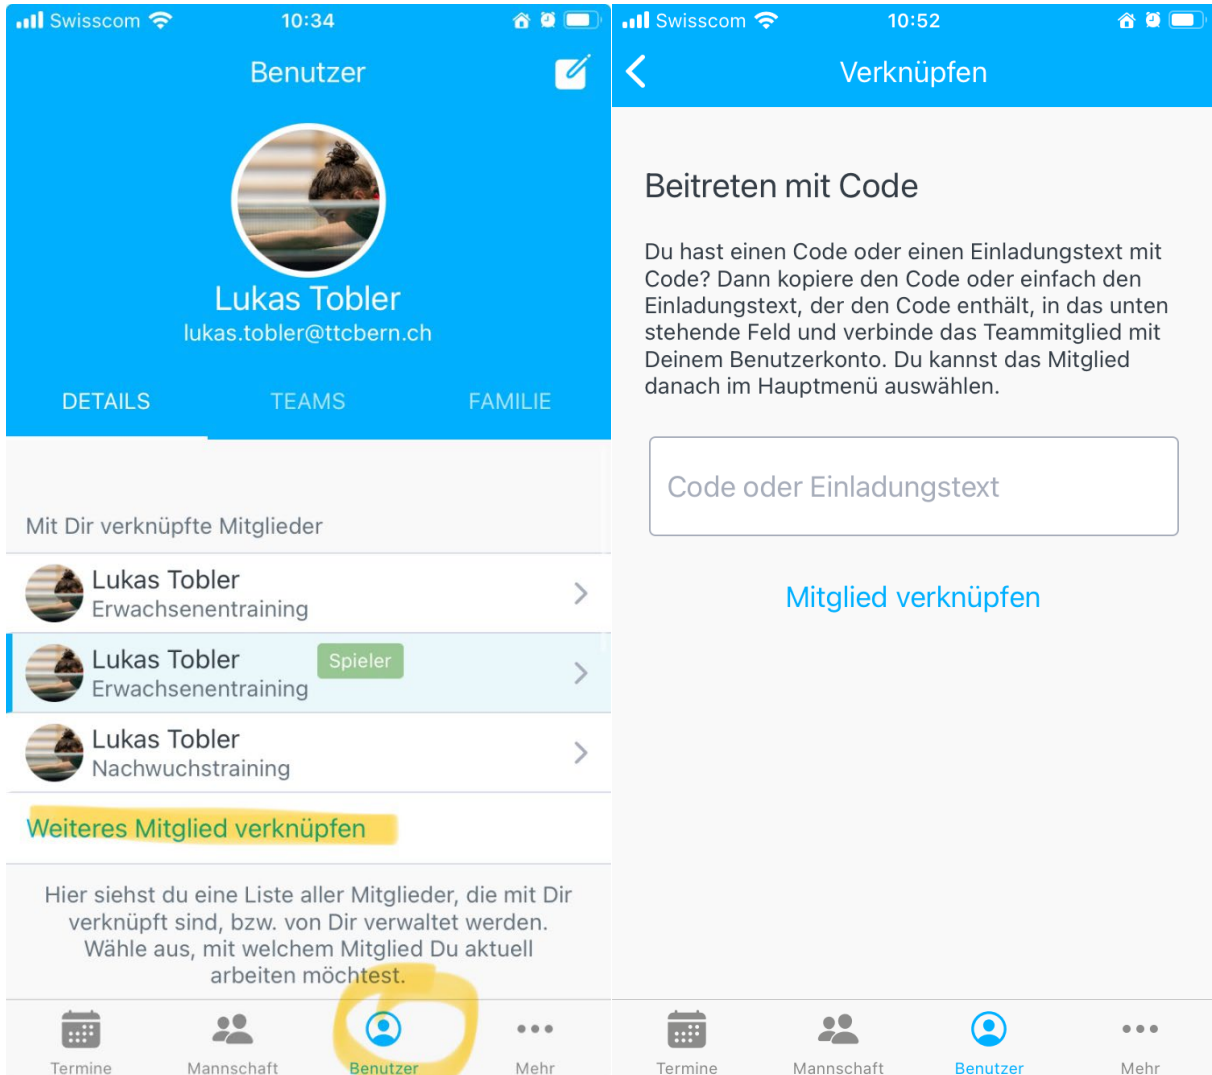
Swisscom 10:34

Benutzer

Lukas Tobler
lukas.tobler@ttcbern.ch

DETAILS TEAMS FAMILIE

Mit Dir verknüpfte Mitglieder

Lukas Tobler
Erwachsenentraining

Lukas Tobler
Erwachsenentraining
Spieler

Lukas Tobler
Nachwuchstraining

Weiteres Mitglied verknüpfen

Hier siehst du eine Liste aller Mitglieder, die mit Dir verknüpft sind, bzw. von Dir verwaltet werden. Wähle aus, mit welchem Mitglied Du aktuell arbeiten möchtest.

Termine Mannschaft Benutzer Mehr

Swisscom 10:52

Verknüpfen

Beitreten mit Code

Du hast einen Code oder einen Einladungstext mit Code? Dann kopiere den Code oder einfach den Einladungstext, der den Code enthält, in das unten stehende Feld und verbinde das Teammitglied mit Deinem Benutzerkonto. Du kannst das Mitglied danach im Hauptmenü auswählen.

Code oder Einladungstext

Mitglied verknüpfen

Termine Mannschaft Benutzer Mehr